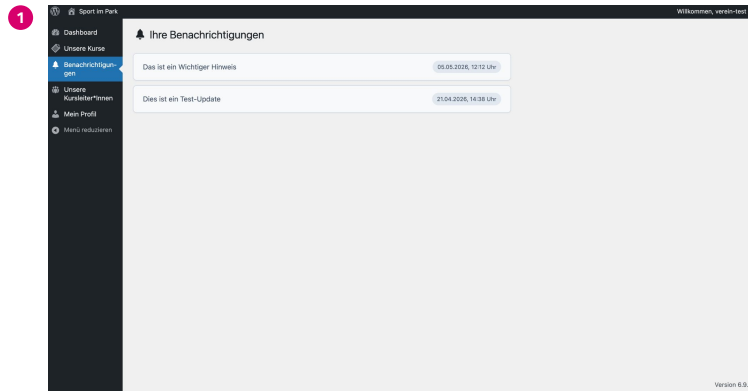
1

Sport im Park

Willkommen, verein-test

Dashboard
Unsere Kurse
Benachrichtigungen
Unsere Kursleiter*innen
Mein Profil
Menü reduzieren

Ihre Benachrichtigungen

Das ist ein Wichtiger Hinweis
05.05.2026, 12:12 Uhr

Dies ist ein Test-Update
21.04.2026, 14:38 Uhr

Version 6.9.